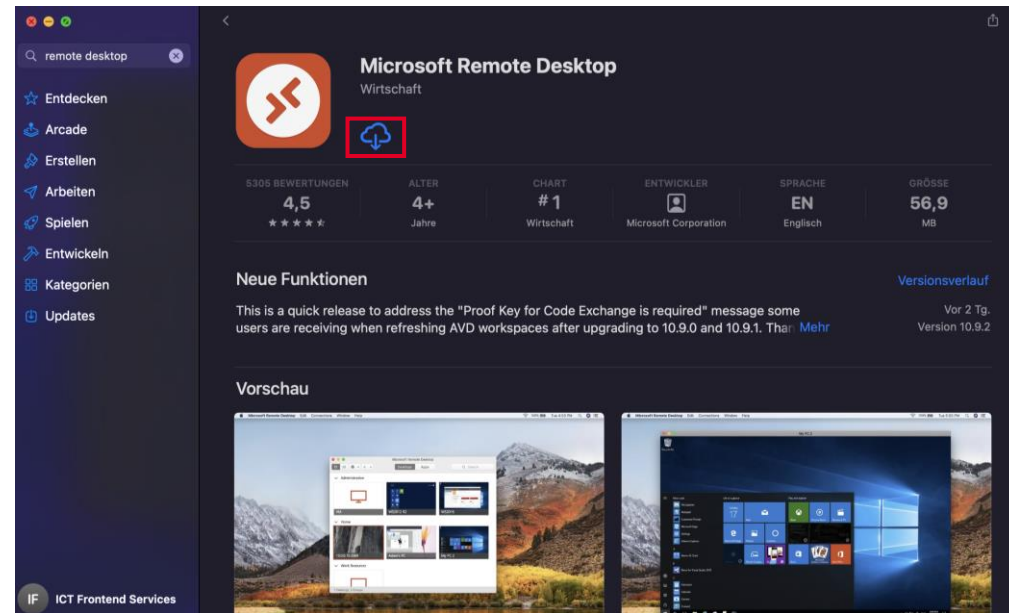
remote desktop

Entdecken
Arcade
Erstellen
Arbeiten
Spielen
Entwickeln
Kategorien
Updates

IF ICT Frontend Services

Microsoft Remote Desktop
Wirtschaft

| 5305 BEWERTUNGEN | ALTER | CHART | ENTWICKLER | SPRACHE | GRÖSSE |
|---|---|---|---|---|---|
| 4,5 | 4+ | #1 | | EN | 56,9 |
| ★★★★★ | Jahre | Wirtschaft | Microsoft Corporation | Englisch | MB |

Neue Funktionen

Versionsverlauf

This is a quick release to address the "Proof Key for Code Exchange is required" message some users are receiving when refreshing AVD workspaces after upgrading to 10.9.0 and 10.9.1. Than Mehr

Vor 2 Tg.
Version 10.9.2

Vorschau

Microsoft Remote Desktop

Administration

Work Resources

My PC 2